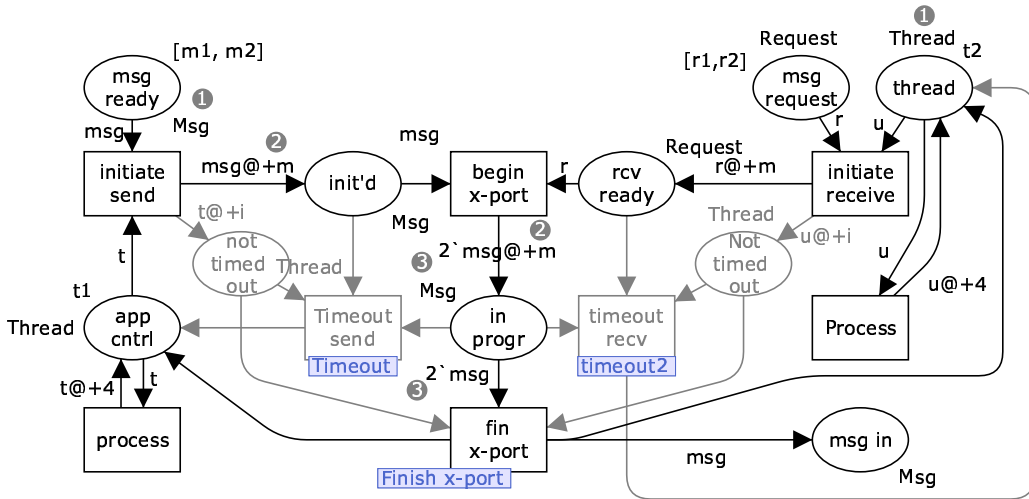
[m1, m2]

msg ready

1

msg

Msg

2

msg@+m

init'd

msg

begin x-port

r

rcv ready

Request

r@+m

initiate receive

Request

[r1,r2]

msg request

r

1

Thread

t2

thread

u

initiate send

t@+i

not timed out

Thread

Msg

2

2`msg@+m

Thread

u@+i

Not timed out

u

u@+4

Process

t

t1

Thread

app cntrl

3

Timeout send

Timeout

Msg

in progr

timeout recv

timeout2

t@+4

t

process

3

2`msg

fin x-port

Finish x-port

msg

msg in

Msg